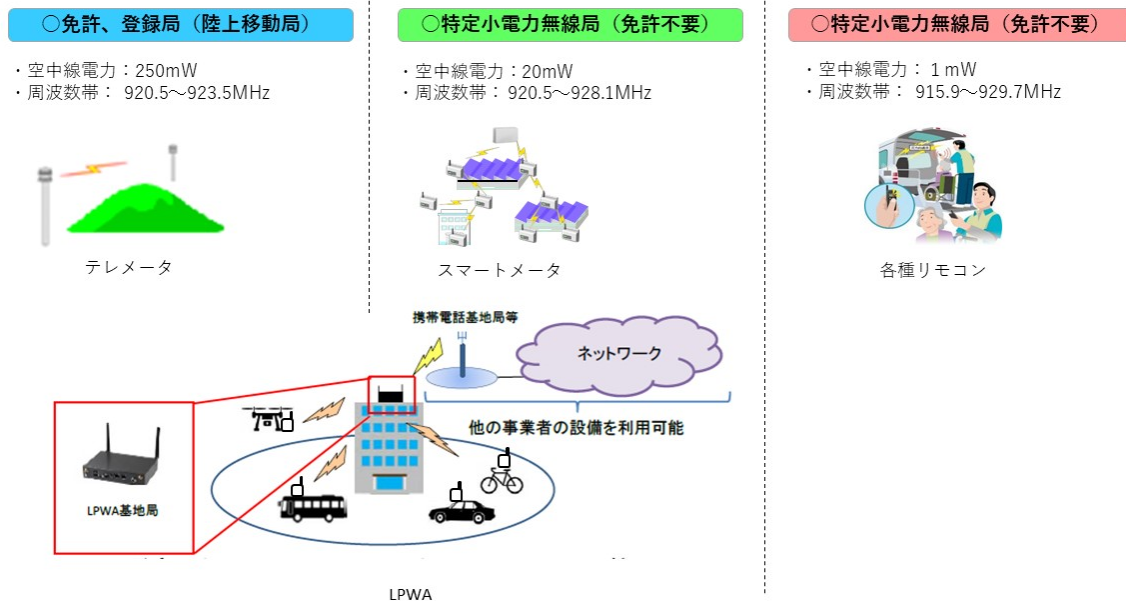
○免許、登録局（陸上移動局）

・空中線電力：250mW
・周波数帯： 920.5～923.5MHz

テレメータ

○特定小電力無線局（免許不要）

・空中線電力：20mW
・周波数帯： 920.5～928.1MHz

スマートメータ

○特定小電力無線局（免許不要）

・空中線電力： 1 mW
・周波数帯： 915.9～929.7MHz

各種リモコン

携帯電話基地局等

ネットワーク

他の事業者の設備を利用可能

LPWA基地局

LPWA